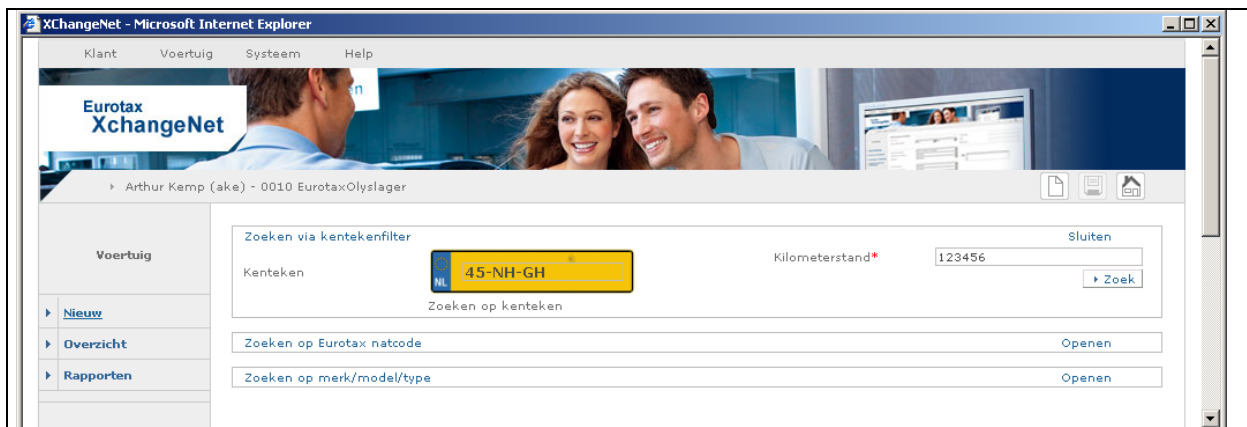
XChangeNet - Microsoft Internet Explorer

Klant Voertuig Systeem Help

Eurotax
XchangeNet

Arthur Kemp (ake) - 0010 EurotaxOlyslager

Voertuig

Nieuw

Overzicht

Rapporten

Zoeken via kentekenfilter

Sluiten

Kenteken

NL 45-NH-GH

Kilometerstand*

123456

Zoek

Zoeken op kenteken

Zoeken op Eurotax natcode

Openen

Zoeken op merk/model/type

Openen